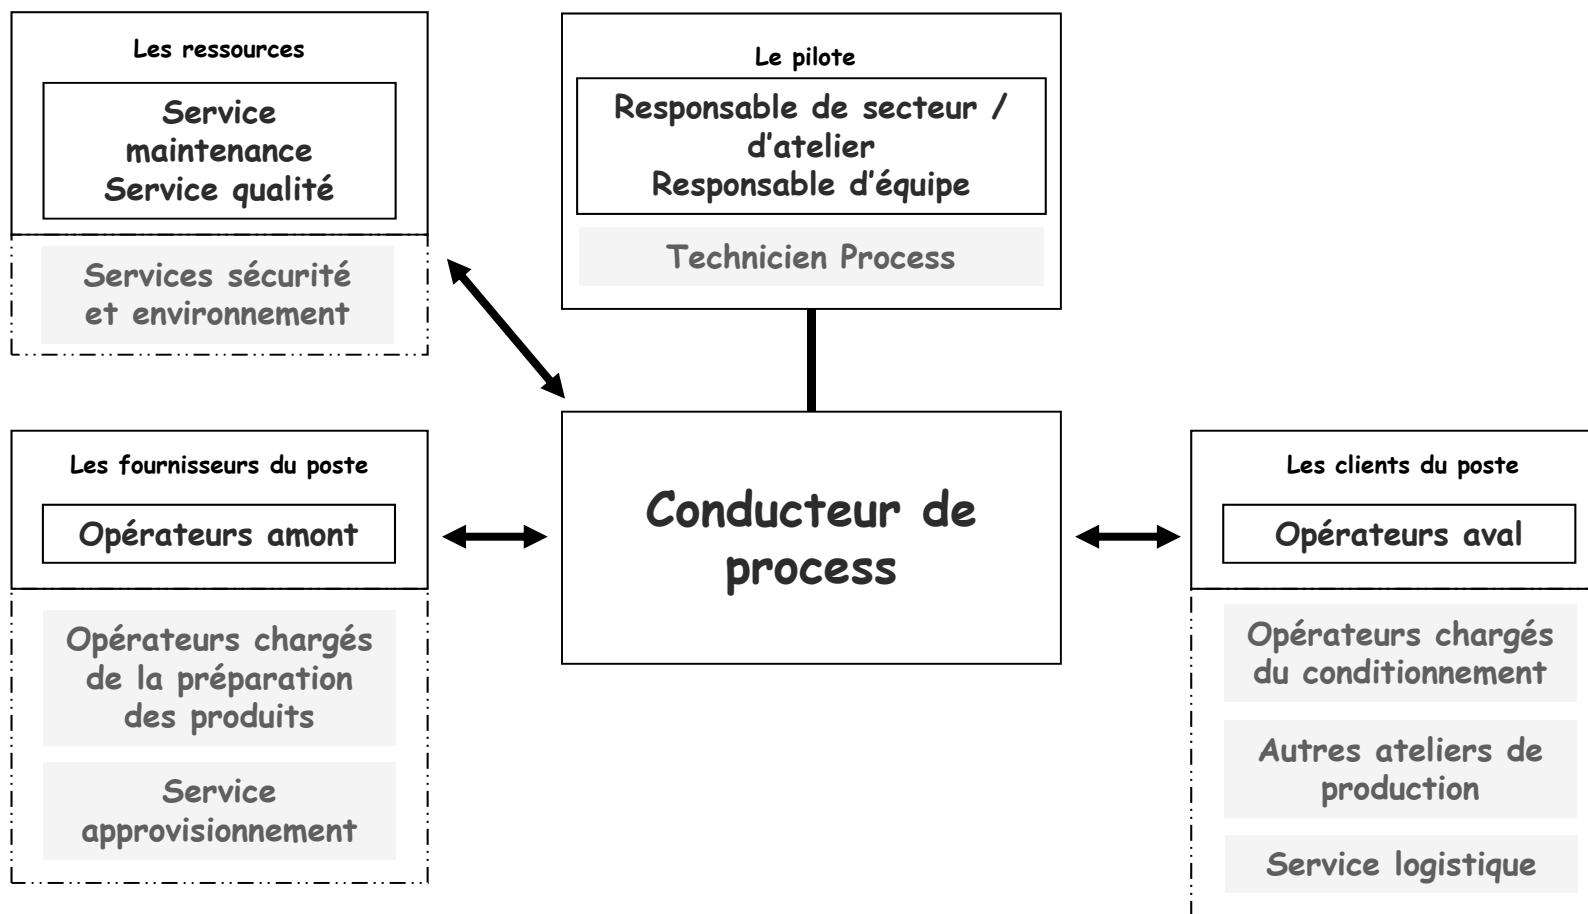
Les ressources

Service maintenance
Service qualité

Services sécurité et environnement

Le pilote

Responsable de secteur / d’atelier
Responsable d’équipe

Technicien Process

Les fournisseurs du poste

Opérateurs amont

Opérateurs chargés de la préparation des produits

Service approvisionnement

Conducteur de process

Les clients du poste

Opérateurs aval

Opérateurs chargés du conditionnement

Autres ateliers de production

Service logistique